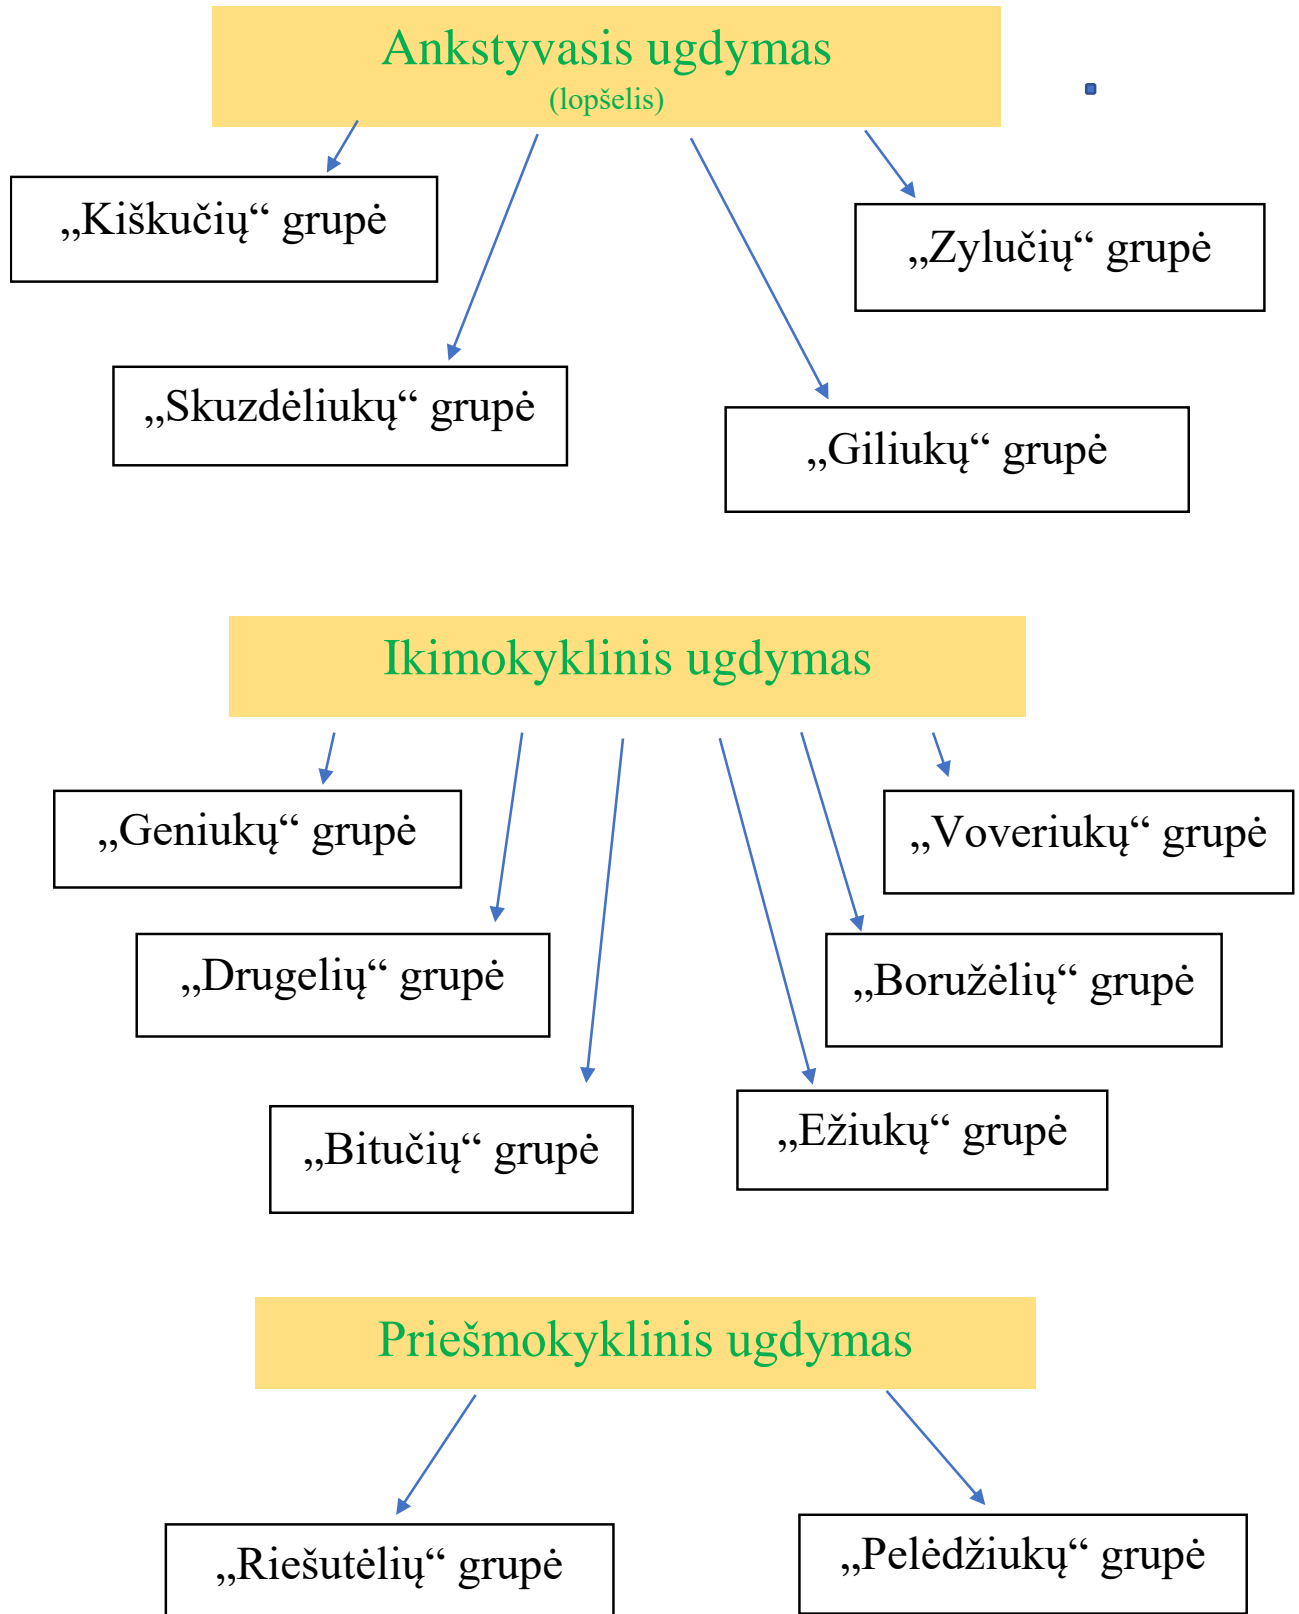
Ankstyvasis ugdymas
(lopšelis)

„Kiškučių“ grupė

„Zylučių“ grupė

„Skuzdėliukų“ grupė

„Giliukų“ grupė

Ikimokyklinis ugdymas

„Geniukų“ grupė

„Voveriukų“ grupė

„Drugelių“ grupė

„Boružėlių“ grupė

„Bitučių“ grupė

„Ežiukų“ grupė

Priešmokyklinis ugdymas

„Riešutėlių“ grupė

„Pelėdžiukų“ grupė